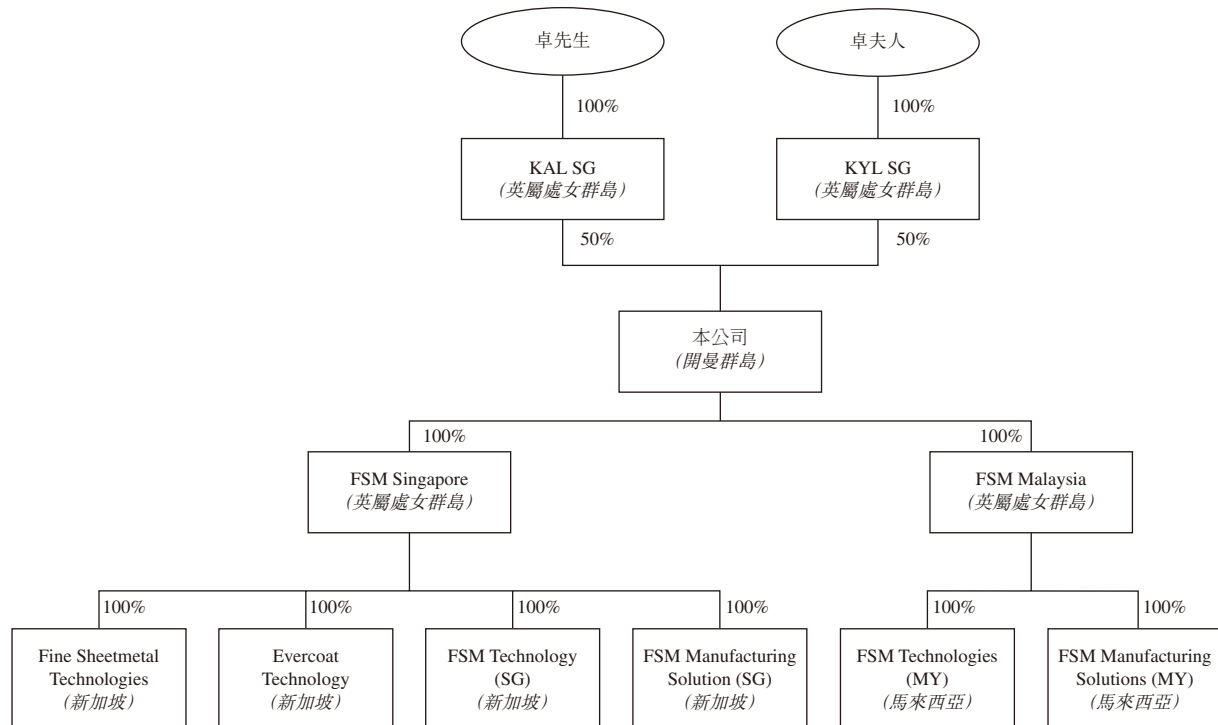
卓先生

卓夫人

100%

100%

KAL SG
(英屬處女群島)

KYL SG
(英屬處女群島)

50%

50%

本公司
(開曼群島)

100%

100%

FSM Singapore
(英屬處女群島)

FSM Malaysia
(英屬處女群島)

100%

100%

100%

100%

100%

100%

Fine Sheetmetal Technologies
(新加坡)

Evercoat Technology
(新加坡)

FSM Technology (SG)
(新加坡)

FSM Manufacturing Solution (SG)
(新加坡)

FSM Technologies (MY)
(馬來西亞)

FSM Manufacturing Solutions (MY)
(馬來西亞)